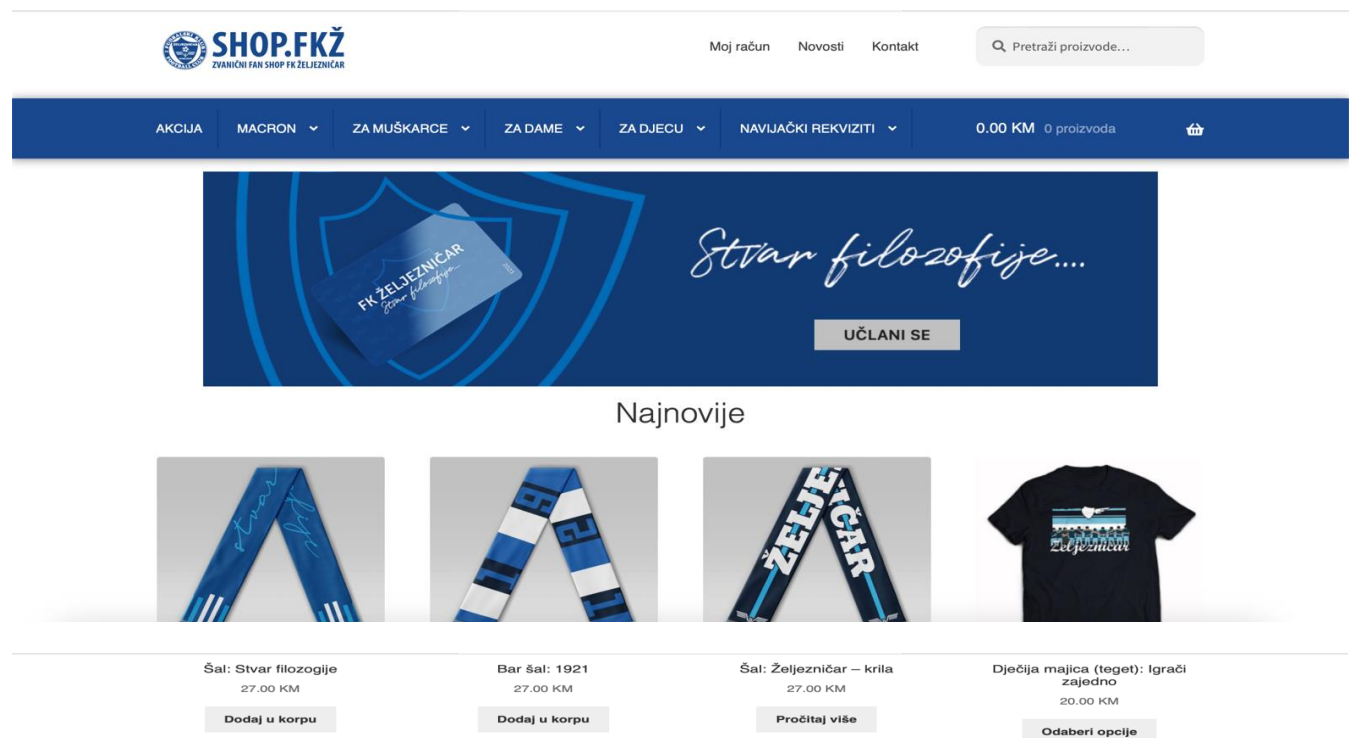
SHOP.FKŽ
ZVANIČNI FAN SHOP FK ŽELJEZNIČAR

Moj račun Novosti Kontakt

Pretraži proizvode…

AKCIJA MACRON ZA MUŠKARCE ZA DAME ZA DJECU NAVIJAČKI REKVIZITI 0.00 KM 0 proizvoda

FK ŽELJEZNIČAR
Stvar filozofije

Stvar filozofije….

UČLANI SE

Najnovije

stvar

1921

ŽELJEZNIČAR

Željezničar

Šal: Stvar filozogije
27.00 KM
Dodaj u korpu

Bar šal: 1921
27.00 KM
Dodaj u korpu

Šal: Željezničar – krila
27.00 KM
Pročitaj više

Dječija majica (teget): Igrači zajedno
20.00 KM
Odaberi opcije